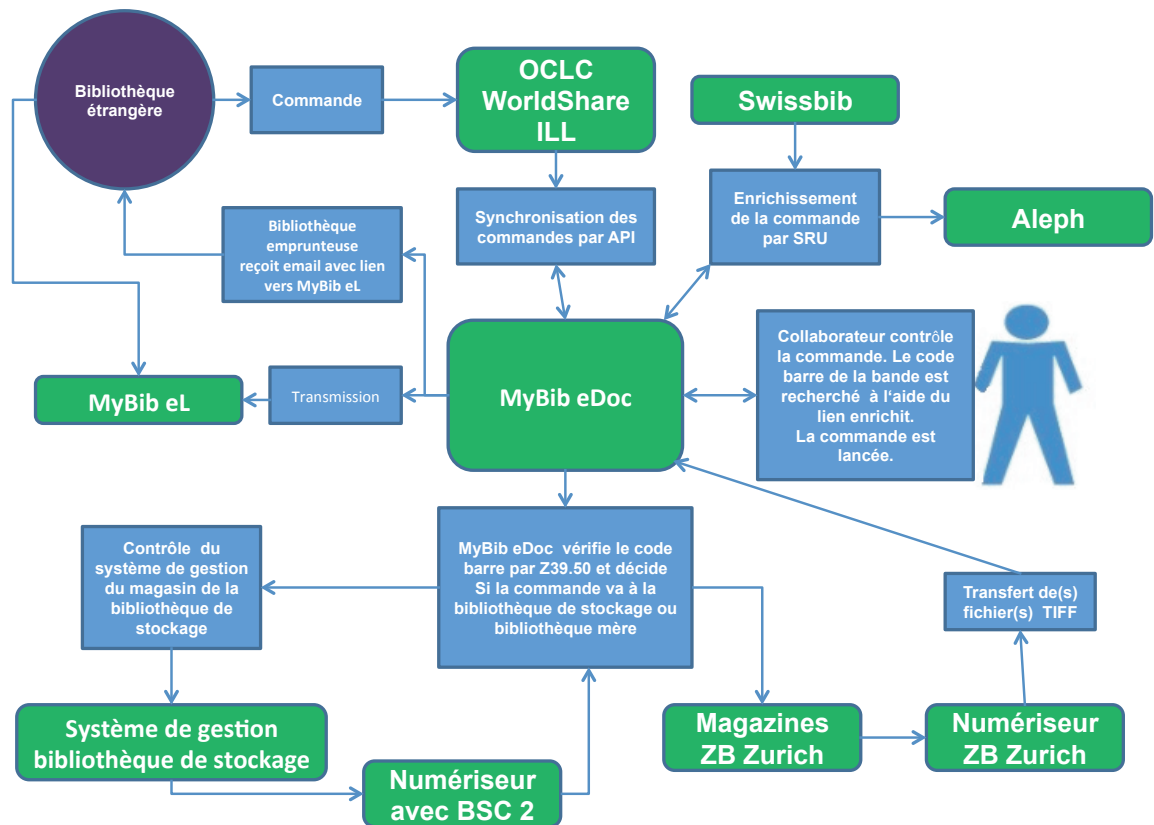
Bibliothèque étrangère

Commande

OCLC WorldShare ILL

Swissbib

Synchronisation des commandes par API

Enrichissement de la commande par SRU

Aleph

Bibliothèque emprunteuse reçoit email avec lien vers MyBib eL

MyBib eL

Transmission

MyBib eDoc

Collaborateur contrôle la commande. Le code barre de la bande est recherché à l'aide du lien enrichit. La commande est lancée.

Contrôle du système de gestion du magasin de la bibliothèque de stockage

MyBib eDoc vérifie le code barre par Z39.50 et décide Si la commande va à la bibliothèque de stockage ou bibliothèque mère

Transfert de(s) fichier(s) TIFF

Système de gestion bibliothèque de stockage

Numériseur avec BSC 2

Magazines ZB Zurich

Numériseur ZB Zurich